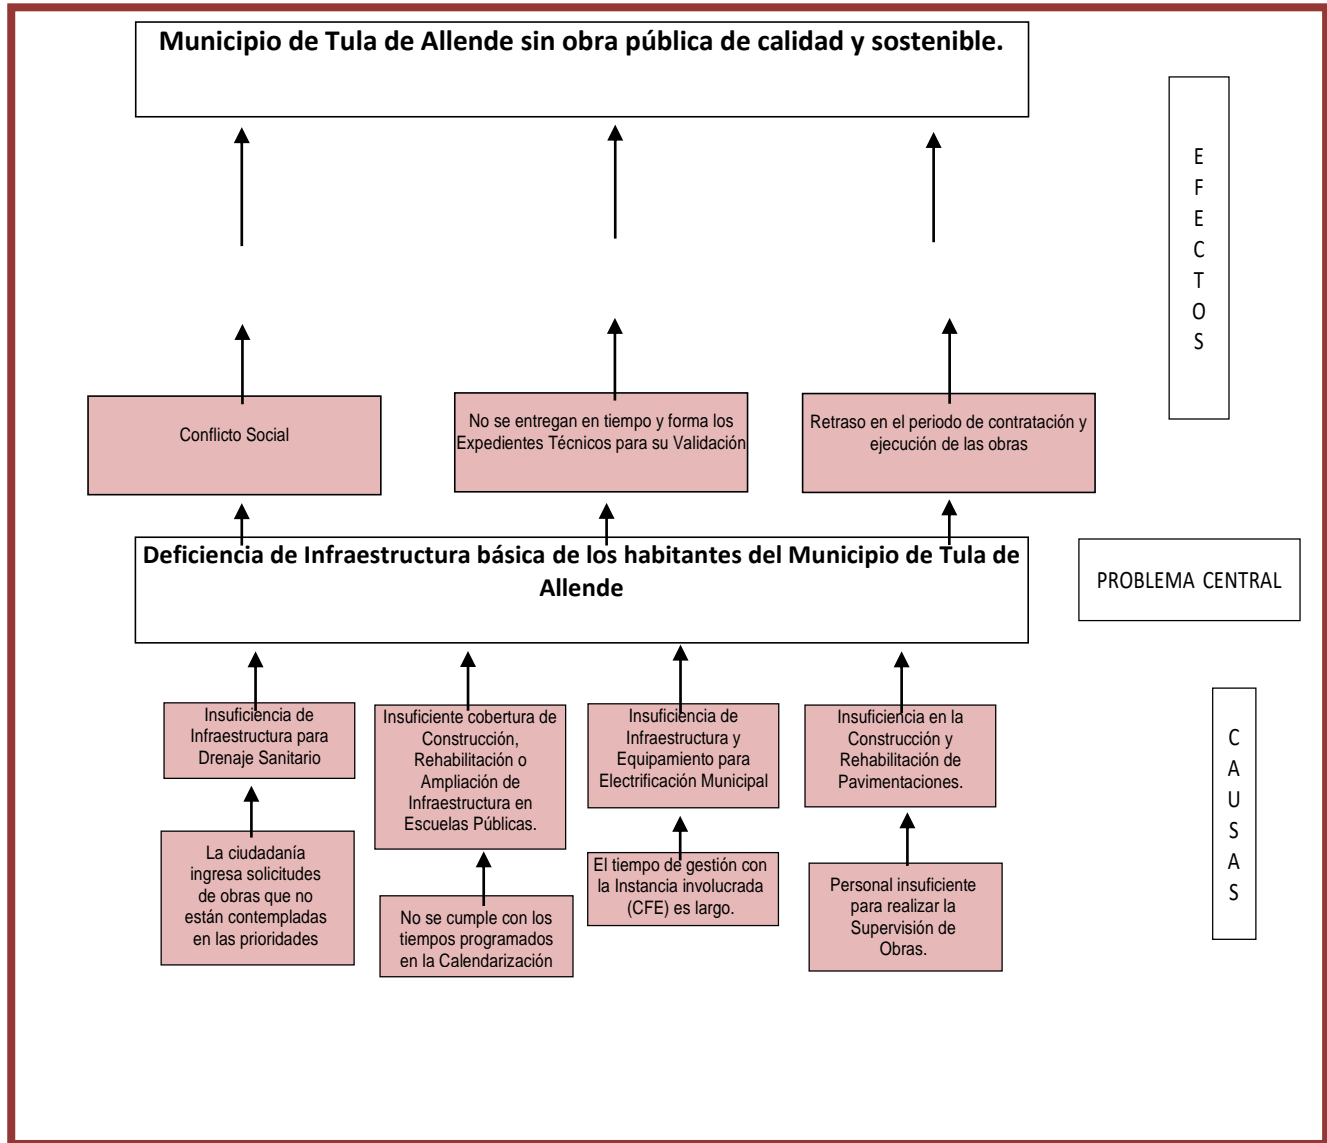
Municipio de Tula de Allende sin obra pública de calidad y sostenible.

EFECTOS

Conflicto Social

No se entregan en tiempo y forma los Expedientes Técnicos para su Validación

Retraso en el periodo de contratación y ejecución de las obras

Deficiencia de Infraestructura básica de los habitantes del Municipio de Tula de Allende

PROBLEMA CENTRAL

Insuficiencia de Infraestructura para Drenaje Sanitario

Insuficiente cobertura de Construcción, Rehabilitación o Ampliación de Infraestructura en Escuelas Públicas.

Insuficiencia de Infraestructura y Equipamiento para Electrificación Municipal

Insuficiencia en la Construcción y Rehabilitación de Pavimentaciones.

CAUSAS

La ciudadanía ingresa solicitudes de obras que no están contempladas en las prioridades

No se cumple con los tiempos programados en la Calendarización

El tiempo de gestión con la Instancia involucrada (CFE) es largo.

Personal insuficiente para realizar la Supervisión de Obras.